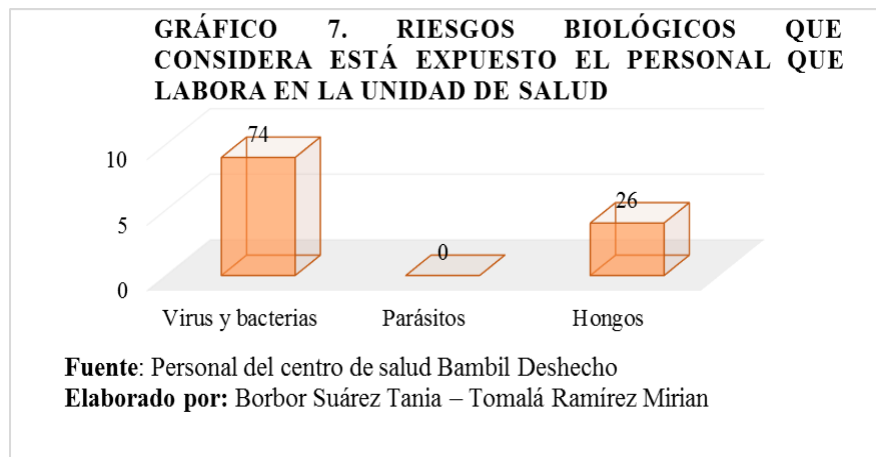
GRÁFICO 7. RIESGOS BIOLÓGICOS QUE CONSIDERA ESTÁ EXPUESTO EL PERSONAL QUE LABORA EN LA UNIDAD DE SALUD

10
5
0

74
0
26

Virus y bacterias
Parásitos
Hongos

**Fuente**: Personal del centro de salud Bambil Deshecho
**Elaborado por:** Borbor Suárez Tania – Tomalá Ramírez Mirian